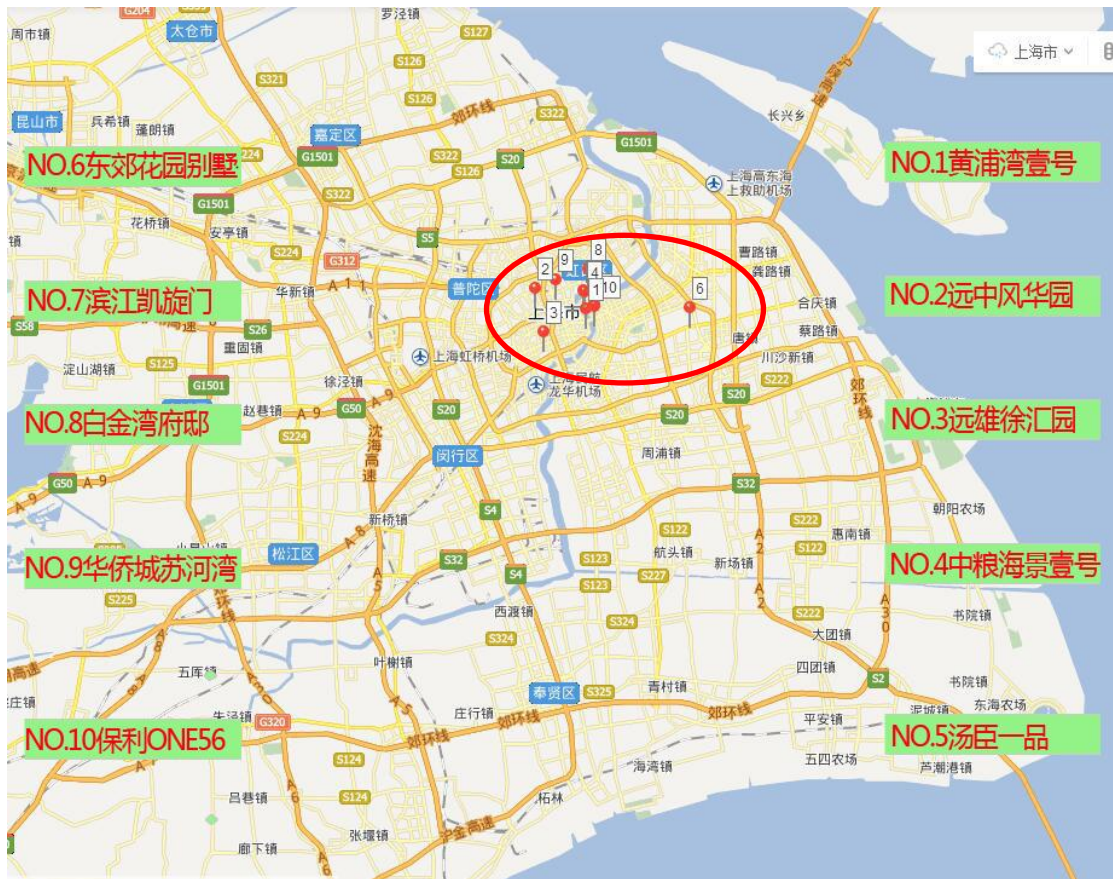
上海市

NO.1黄浦湾壹号
NO.2远中风华园
NO.3远雄徐汇园
NO.4中粮海景壹号
NO.5汤臣一品
NO.6东郊花园别墅
NO.7滨江凯旋门
NO.8白金湾府邸
NO.9华侨城苏河湾
NO.10保利ONE56

1 2 3 4 6 8 9 10

太仓市
罗泾镇
昆山市
兵希镇
蓬朗镇
嘉定区
郊环线
长兴乡
上海高东海上救助机场
花桥镇
安亭镇
曹路镇
华新镇
普陀区
上海市
合庆镇
蔡路镇
重固镇
上海虹桥机场
龙华机场
川沙新镇
淀山湖镇
徐泾镇
赵巷镇
闵行区
周浦镇
朝阳农场
新桥镇
松江区
惠南镇
航头镇
新场镇
西渡镇
大团镇
书院镇
五库镇
叶榭镇
四团镇
奉贤区
青村镇
庄行镇
平安镇
东海农场
五四农场
海湾镇
芦潮港镇
吕巷镇
柘林
张堰镇
廊下镇

G204 S127 S321 S126 S322 G1501 S20 G1501 S5 S224 G312 A11 S26 S58 S125 G1501 A9 G50 S20 S224 A9 G50 S20 S20 S222 S32 S122 S222 S4 S122 S32 S123 S227 S4 S123 S225 S324 S222 S324 A30 S325 S2 G320 S124 S124 A2 A5 A8 A4 A6 A15 A20